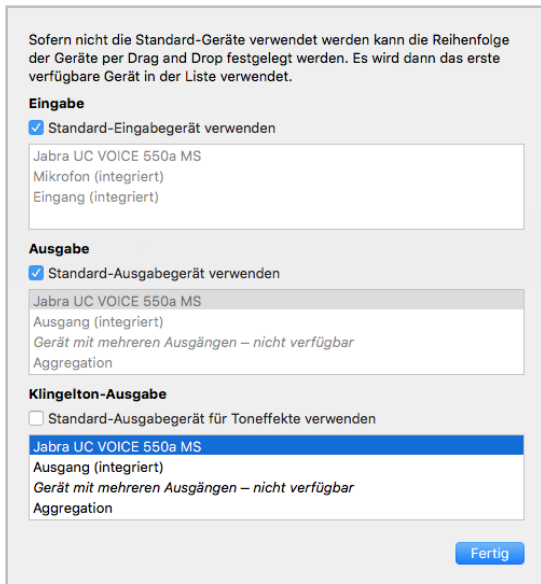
Sofern nicht die Standard-Geräte verwendet werden kann die Reihenfolge der Geräte per Drag and Drop festgelegt werden. Es wird dann das erste verfügbare Gerät in der Liste verwendet.

Eingabe

Standard-Eingabegerät verwenden

Jabra UC VOICE 550a MS
Mikrofon (integriert)
Eingang (integriert)

Ausgabe

Standard-Ausgabegerät verwenden

Jabra UC VOICE 550a MS
Ausgang (integriert)
*Gerät mit mehreren Ausgängen – nicht verfügbar*
Aggregation

Klingelton-Ausgabe

Standard-Ausgabegerät für Toneffekte verwenden

Jabra UC VOICE 550a MS
Ausgang (integriert)
*Gerät mit mehreren Ausgängen – nicht verfügbar*
Aggregation

Fertig